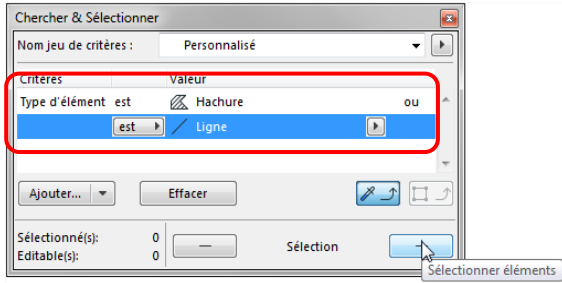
Chercher & Sélectionner

Nom jeu de critères : Personnalisé

| Critères | | Valeur | |
|---|---|---|---|
| Type d'élément | est | Hachure | ou |
| | est | Ligne | |

Ajouter...

Effacer

Sélectionné(s): 0
Editable(s): 0

—

Sélection

+

Sélectionner éléments